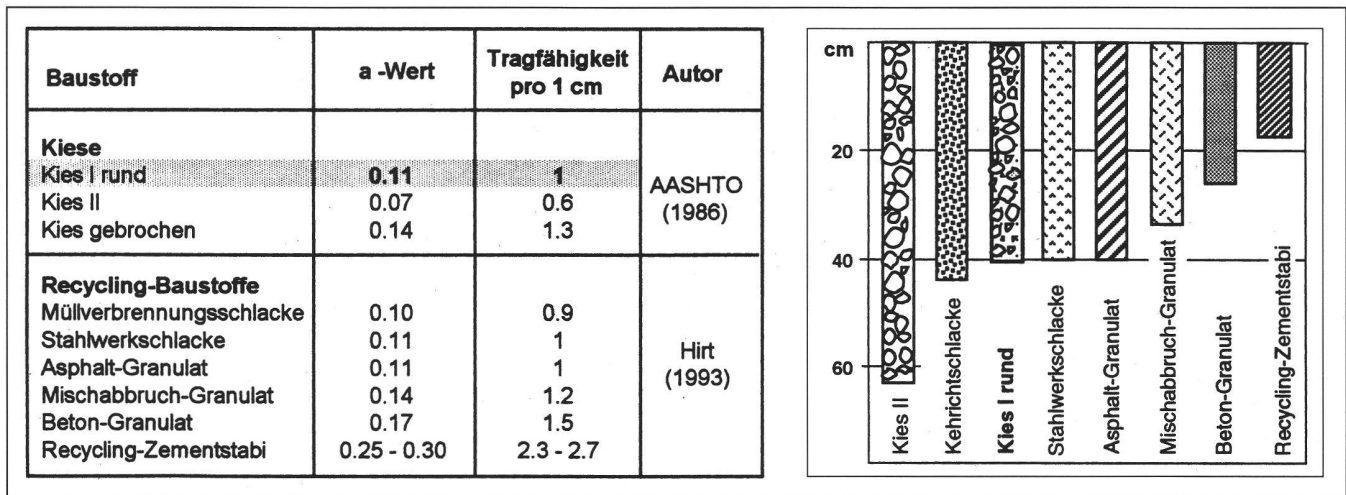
| Baustoff | a -Wert | Tragfähigkeit pro 1 cm | Autor |
|---|---|---|---|
| **Kiese** | | | |
| Kies I rund | **0.11** | **1** | AASHTO (1986) |
| Kies II | 0.07 | 0.6 | |
| Kies gebrochen | 0.14 | 1.3 | |
| **Recycling-Baustoffe** | | | |
| Müllverbrennungsschlacke | 0.10 | 0.9 | Hirt (1993) |
| Stahlwerkschlacke | 0.11 | 1 | |
| Asphalt-Granulat | 0.11 | 1 | |
| Mischabbruch-Granulat | 0.14 | 1.2 | |
| Beton-Granulat | 0.17 | 1.5 | |
| Recycling-Zementstabi | 0.25 - 0.30 | 2.3 - 2.7 | |

cm
20
40
60
Kies II
Kehrichtschlacke
**Kies I rund**
Stahlwerkschlacke
Asphalt-Granulat
Mischabbruch-Granulat
Beton-Granulat
Recycling-Zementstabi